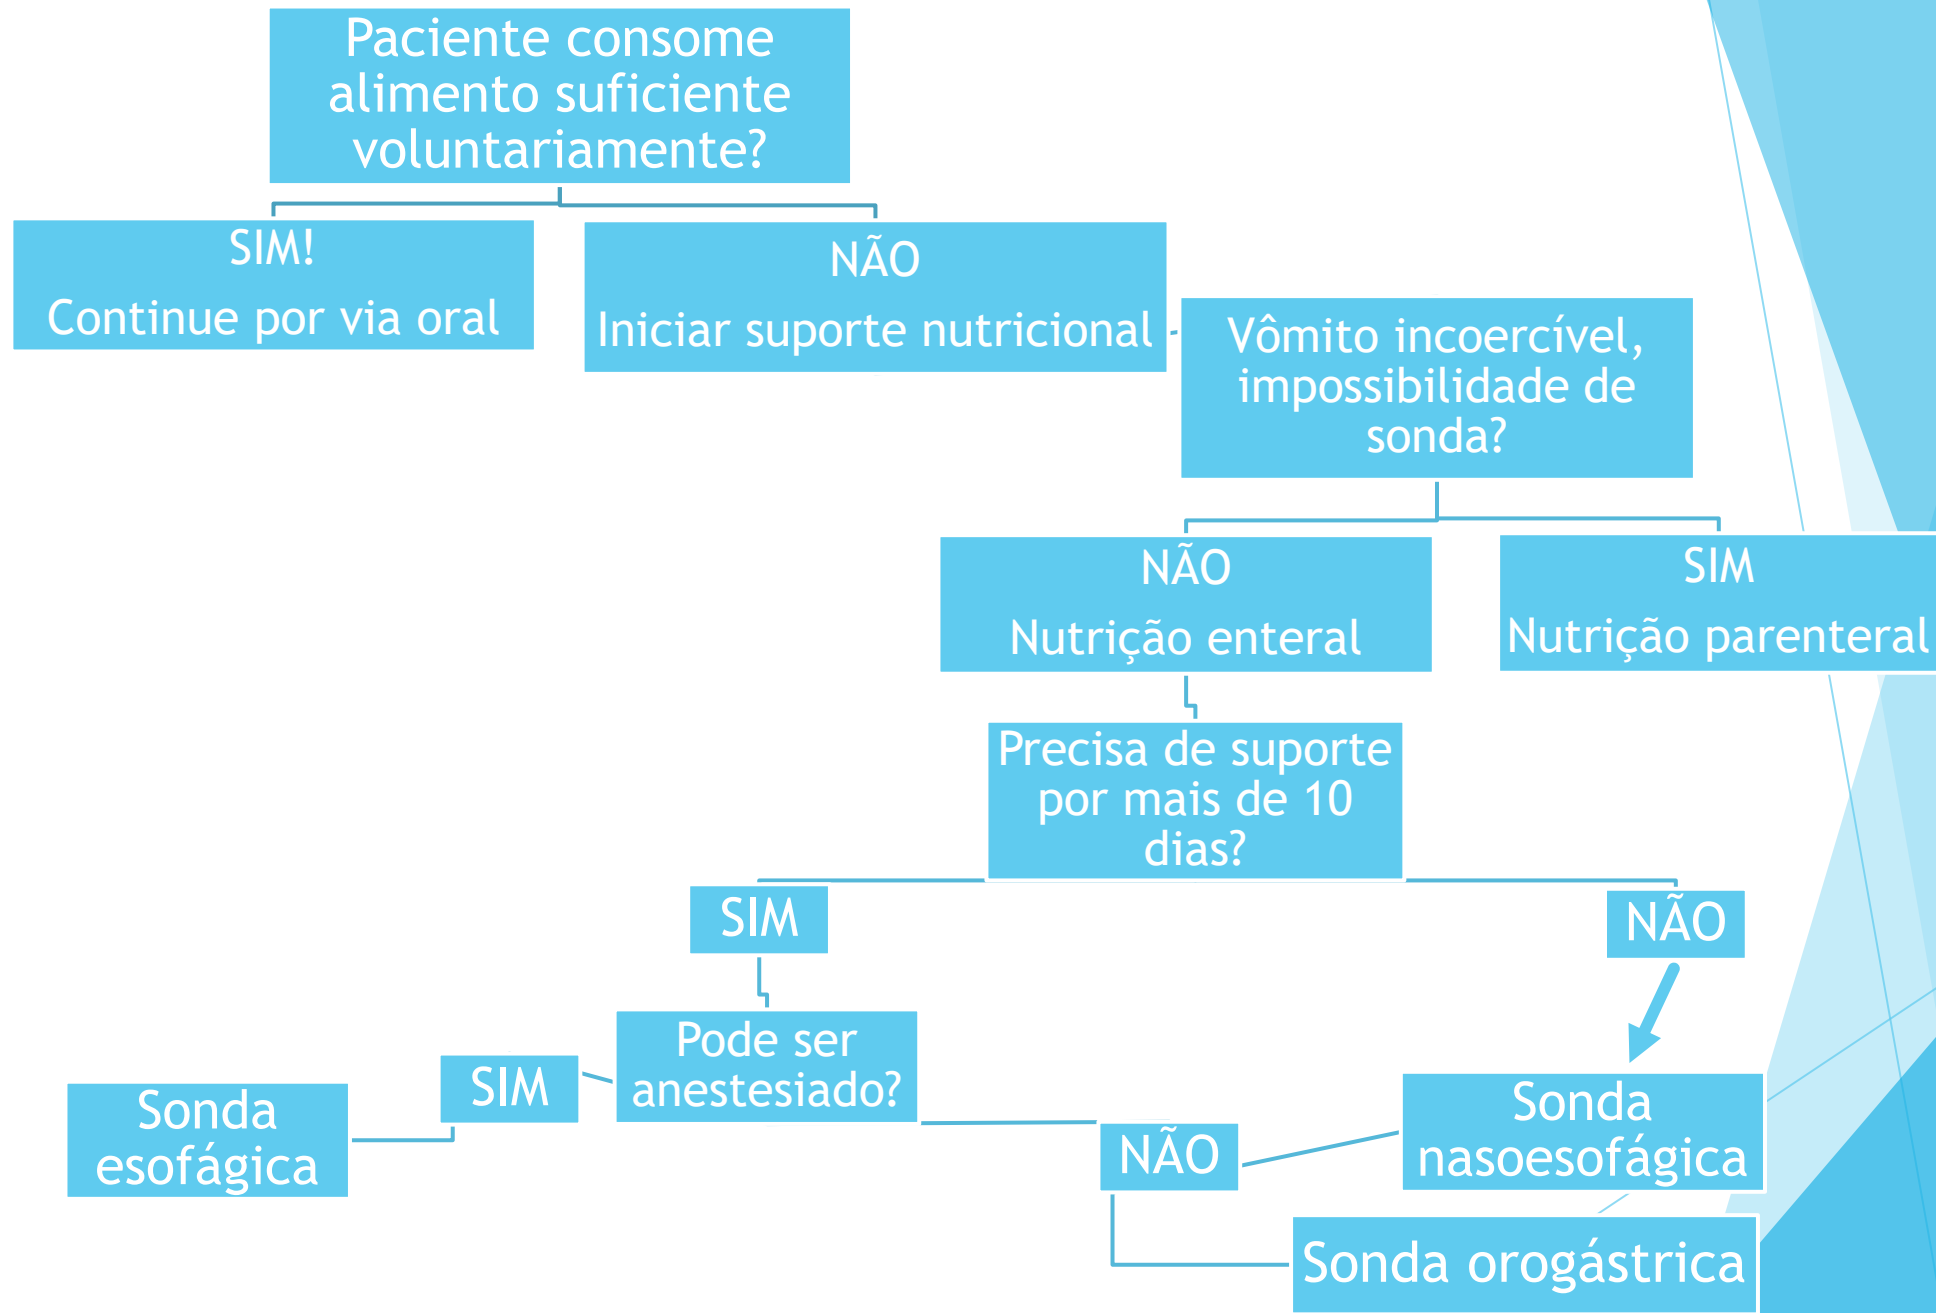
Paciente consome alimento suficiente voluntariamente?

SIM!
Continue por via oral

NÃO
Iniciar suporte nutricional

Vômito incoercível, impossibilidade de sonda?

NÃO
Nutrição enteral

SIM
Nutrição parenteral

Precisa de suporte por mais de 10 dias?

SIM

NÃO

Pode ser anestesiado?

SIM

Sonda esofágica

NÃO

Sonda nasoesofágica

Sonda orogástrica